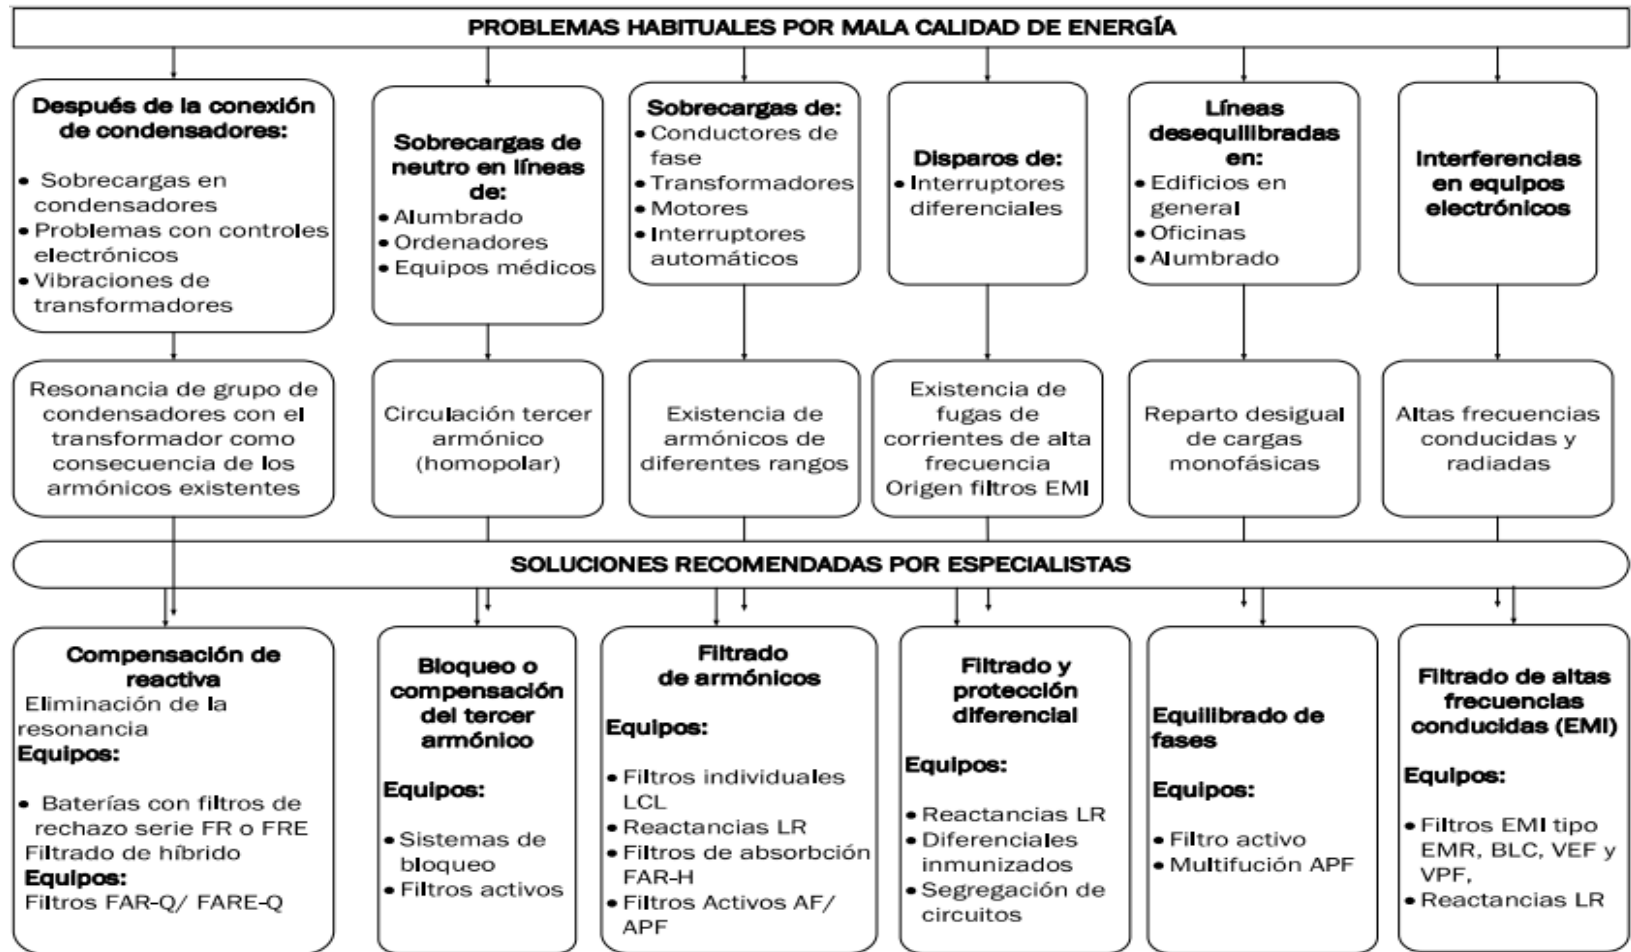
PROBLEMAS HABITUALES POR MALA CALIDAD DE ENERGÍA

Después de la conexión de condensadores:
• Sobrecargas en condensadores
• Problemas con controles electrónicos
• Vibraciones de transformadores

Sobrecargas de neutro en líneas de:
• Alumbrado
• Ordenadores
• Equipos médicos

Sobrecargas de:
• Conductores de fase
• Transformadores
• Motores
• Interruptores automáticos

Disparos de:
• Interruptores diferenciales

Líneas desequilibradas en:
• Edificios en general
• Oficinas
• Alumbrado

Interferencias en equipos electrónicos

Resonancia de grupo de condensadores con el transformador como consecuencia de los armónicos existentes

Circulación tercer armónico (homopolar)

Existencia de armónicos de diferentes rangos

Existencia de fugas de corrientes de alta frecuencia Origen filtros EMI

Reparto desigual de cargas monofásicas

Altas frecuencias conducidas y radiadas

SOLUCIONES RECOMENDADAS POR ESPECIALISTAS

Compensación de reactiva
Eliminación de la resonancia
Equipos:
• Baterías con filtros de rechazo serie FR o FRE
Filtrado de híbrido
Equipos:
Filtros FAR-Q/ FARE-Q

Bloqueo o compensación del tercer armónico
Equipos:
• Sistemas de bloqueo
• Filtros activos

Filtrado de armónicos
Equipos:
• Filtros individuales LCL
• Reactancias LR
• Filtros de absorbción FAR-H
• Filtros Activos AF/ APF

Filtrado y protección diferencial
Equipos:
• Reactancias LR
• Diferenciales inmunizados
• Segregación de circuitos

Equilibrado de fases
Equipos:
• Filtro activo
• Multifución APF

Filtrado de altas frecuencias conducidas (EMI)
Equipos:
• Filtros EMI tipo EMR, BLC, VEF y VPF,
• Reactancias LR